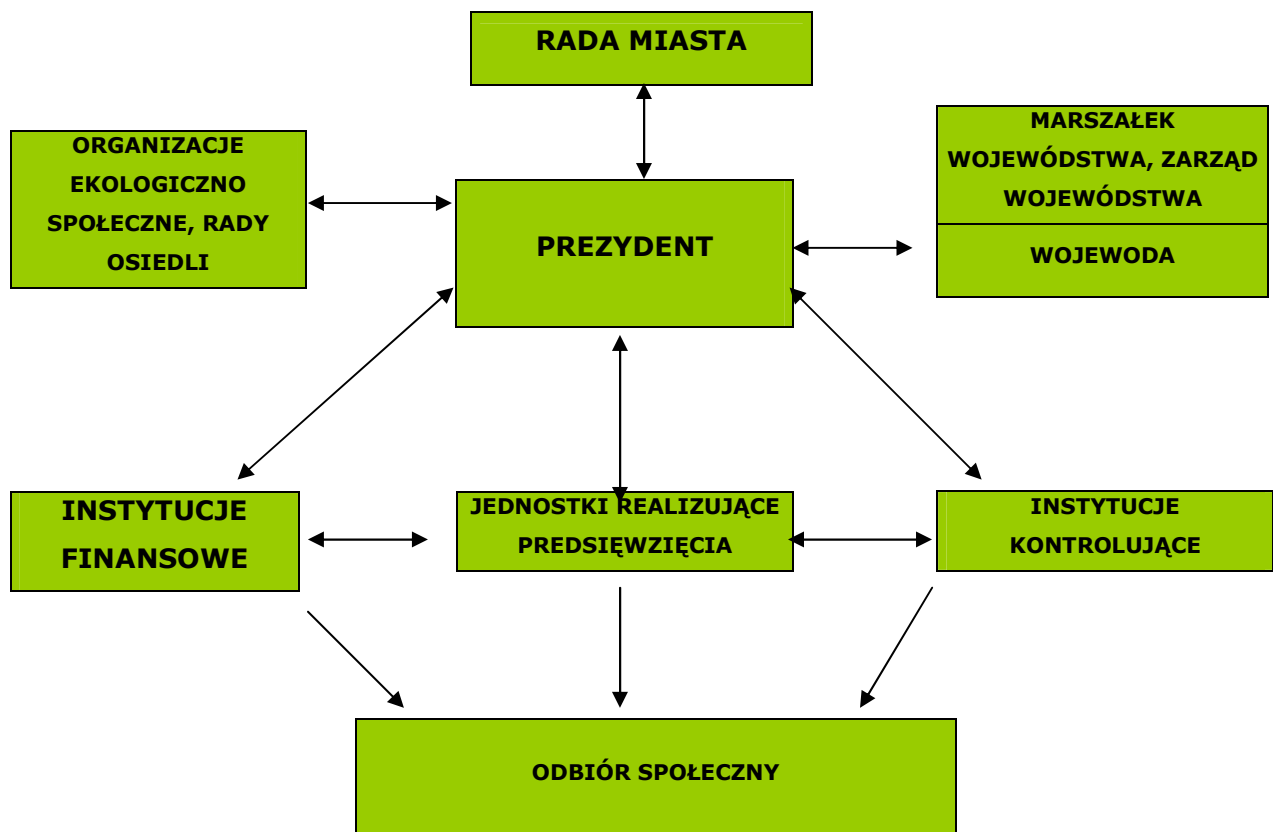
RADA MIASTA

ORGANIZACJE EKOLOGICZNO SPOŁECZNE, RADY OSIEDLI

PREZYDENT

MARSZAŁEK WOJEWÓDSTWA, ZARZĄD WOJEWÓDSTWA

WOJEWODA

INSTYTUCJE FINANSOWE

JEDNOSTKI REALIZUJĄCE PREDSIĘWZIĘCIA

INSTYTUCJE KONTROLUJĄCE

ODBIÓR SPOŁECZNY